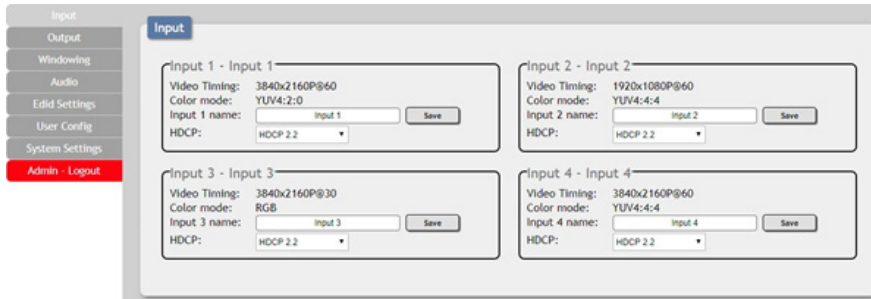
Input
Output
Windowing
Audio
Edid Settings
User Config
System Settings
Admin - Logout

Input

Input 1 - Input 1
Video Timing: 3840x2160P@60
Color mode: YUV4:2:0
Input 1 name: Input 1 Save
HDCP: HDCP 2.2

Input 2 - Input 2
Video Timing: 1920x1080P@60
Color mode: YUV4:4:4
Input 2 name: Input 2 Save
HDCP: HDCP 2.2

Input 3 - Input 3
Video Timing: 3840x2160P@30
Color mode: RGB
Input 3 name: Input 3 Save
HDCP: HDCP 2.2

Input 4 - Input 4
Video Timing: 3840x2160P@60
Color mode: YUV4:4:4
Input 4 name: Input 4 Save
HDCP: HDCP 2.2